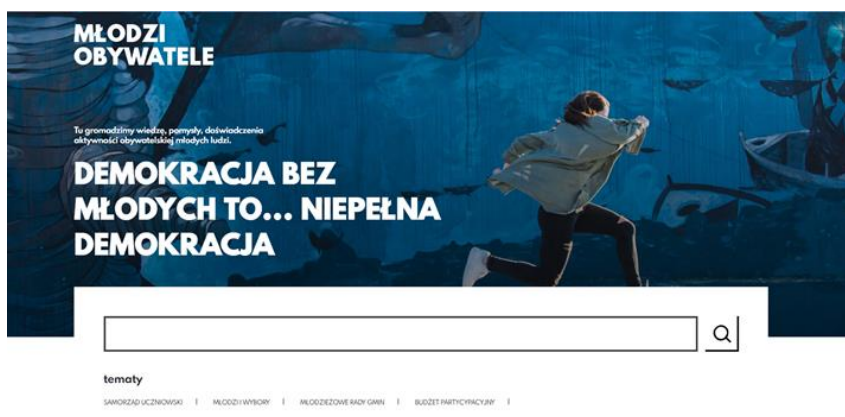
MŁODZI OBYWATELE

Tu gromadzimy wiedzę, pomysły, doświadczenia aktywności obywatelskiej młodych ludzi.

DEMOKRACJA BEZ MŁODYCH TO... NIEPEŁNA DEMOKRACJA

tematy

SAMORZĄD UCZNIOWSKI | MŁODZI I WYBORY | MŁODZIEŻOWE RADY GMIN | BUDŻET PARTYCYPACYJNY |